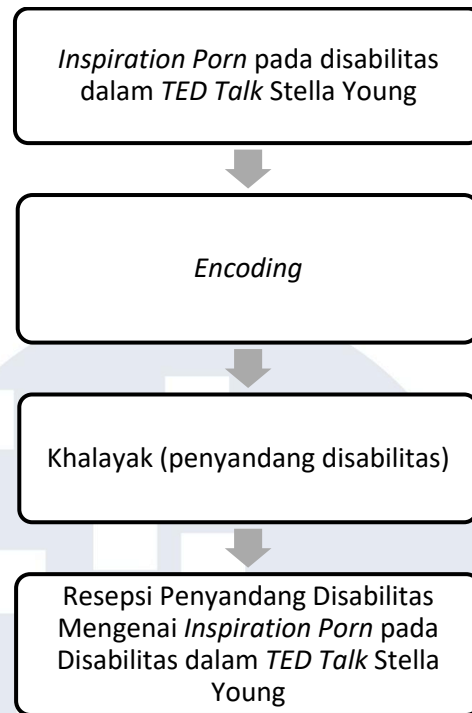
Inspiration Porn pada disabilitas dalam TED Talk Stella Young

Encoding

Khalayak (penyandang disabilitas)

Resepsi Penyandang Disabilitas Mengenai Inspiration Porn pada Disabilitas dalam TED Talk Stella Young